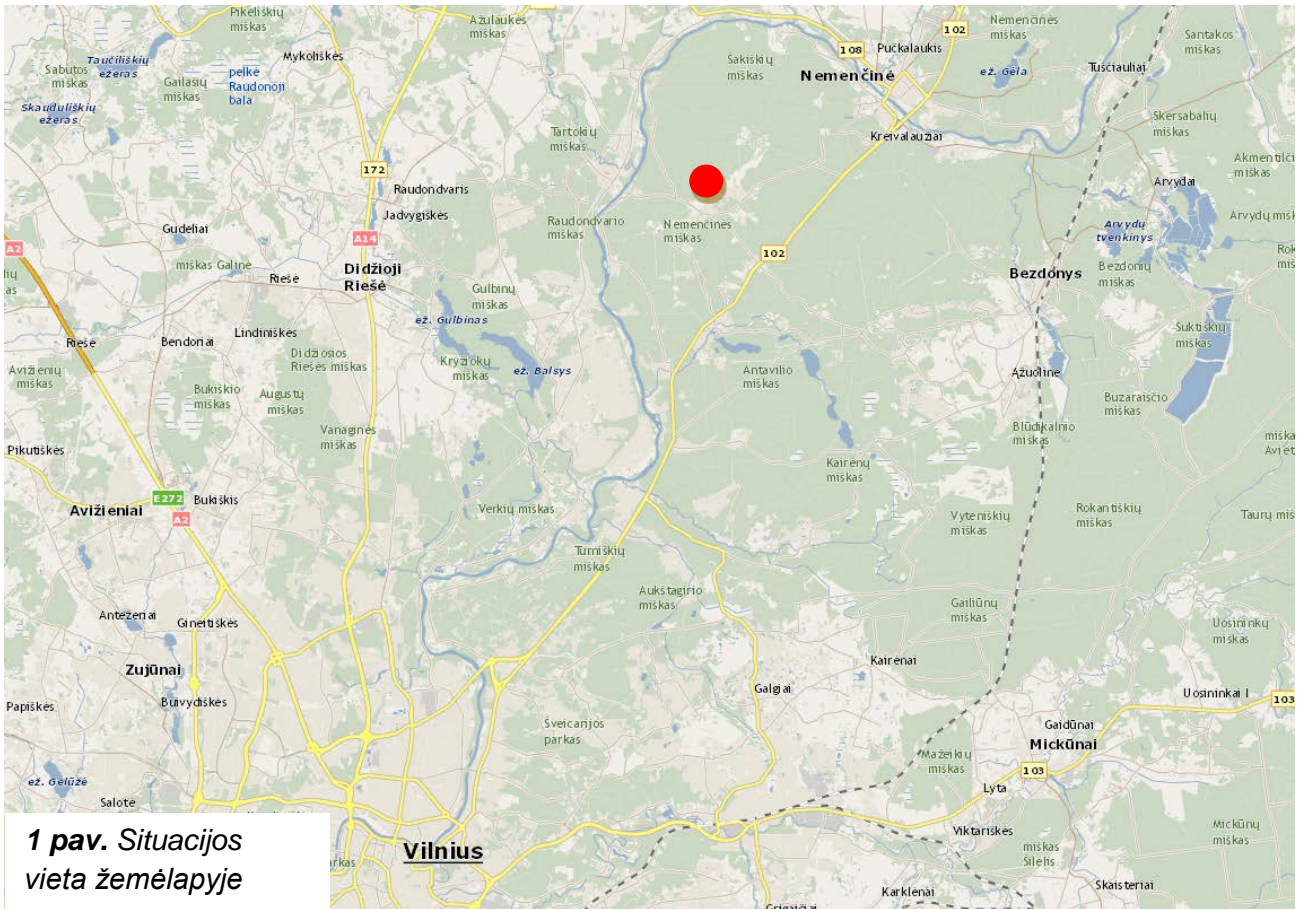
Pikeliškių miškas
Ažulaukės miškas
Nemenčinės miškas
Santakos miškas
Sabutos miškas
Taučiliškių ežeras
Galiašių miškas
pelkė Raudonoji bala
Mykoliškės
108
Pučkalaukis
102
Šakiškių miškas
Nemenčinė
ež. Gėla
Tusčiauliai
Skauduliškių ežeras
Tartokių miškas
Kreivalaužiai
Skersabalių miškas
Akmentiškių miškas
172
Raudondvaris
Jadvygiškės
Arvydai
Gudeliai
Raudondvario miškas
Nemenčinės miškas
Arvydų tvenkinys
Arvydų miškas
A2
A14
102
miškas Galinė
Rieše
Didžioji Riešė
Bezdonys
Bezdonių miškas
Gulbinų miškas
ež. Gulbinas
Suktiškių miškas
Lindiniškės
Riešė
Bendoriai
Didžiosios Riešės miškas
Kryžiokų miškas
ež. Balsys
Antavilio miškas
Aviženių miškas
Žuolinė
Bukiškio miškas
Augustų miškas
Buzaraiščio miškas
Vanaginės miškas
Bliūdkalnio miškas
Pikutiškės
Kairėnų miškas
E272
Bukiškis
Aviženiai
A2
Verkių miškas
Vyteniškių miškas
Rokantiškių miškas
Taurų miškas
Turniškių miškas
Aukštagirio miškas
Antežeriai
Gineitiškės
Gailiūnų miškas
Uosininkų miškas
Kairėnai
Zujūnai
Galgiai
Uosininkai I
103
Papiškės
Buivydiškės
Gaidūnai
Šveicarijos parkas
Mickūnai
Mažeikių miškas
103
ež. Gelužė
Lyta
Salote
Viktariškės
miškas Šilelis
Mickūnų miškas
Vilnius
Karklėnai
Skaisteriai
1 pav. Situacijos vieta žemėlapyje